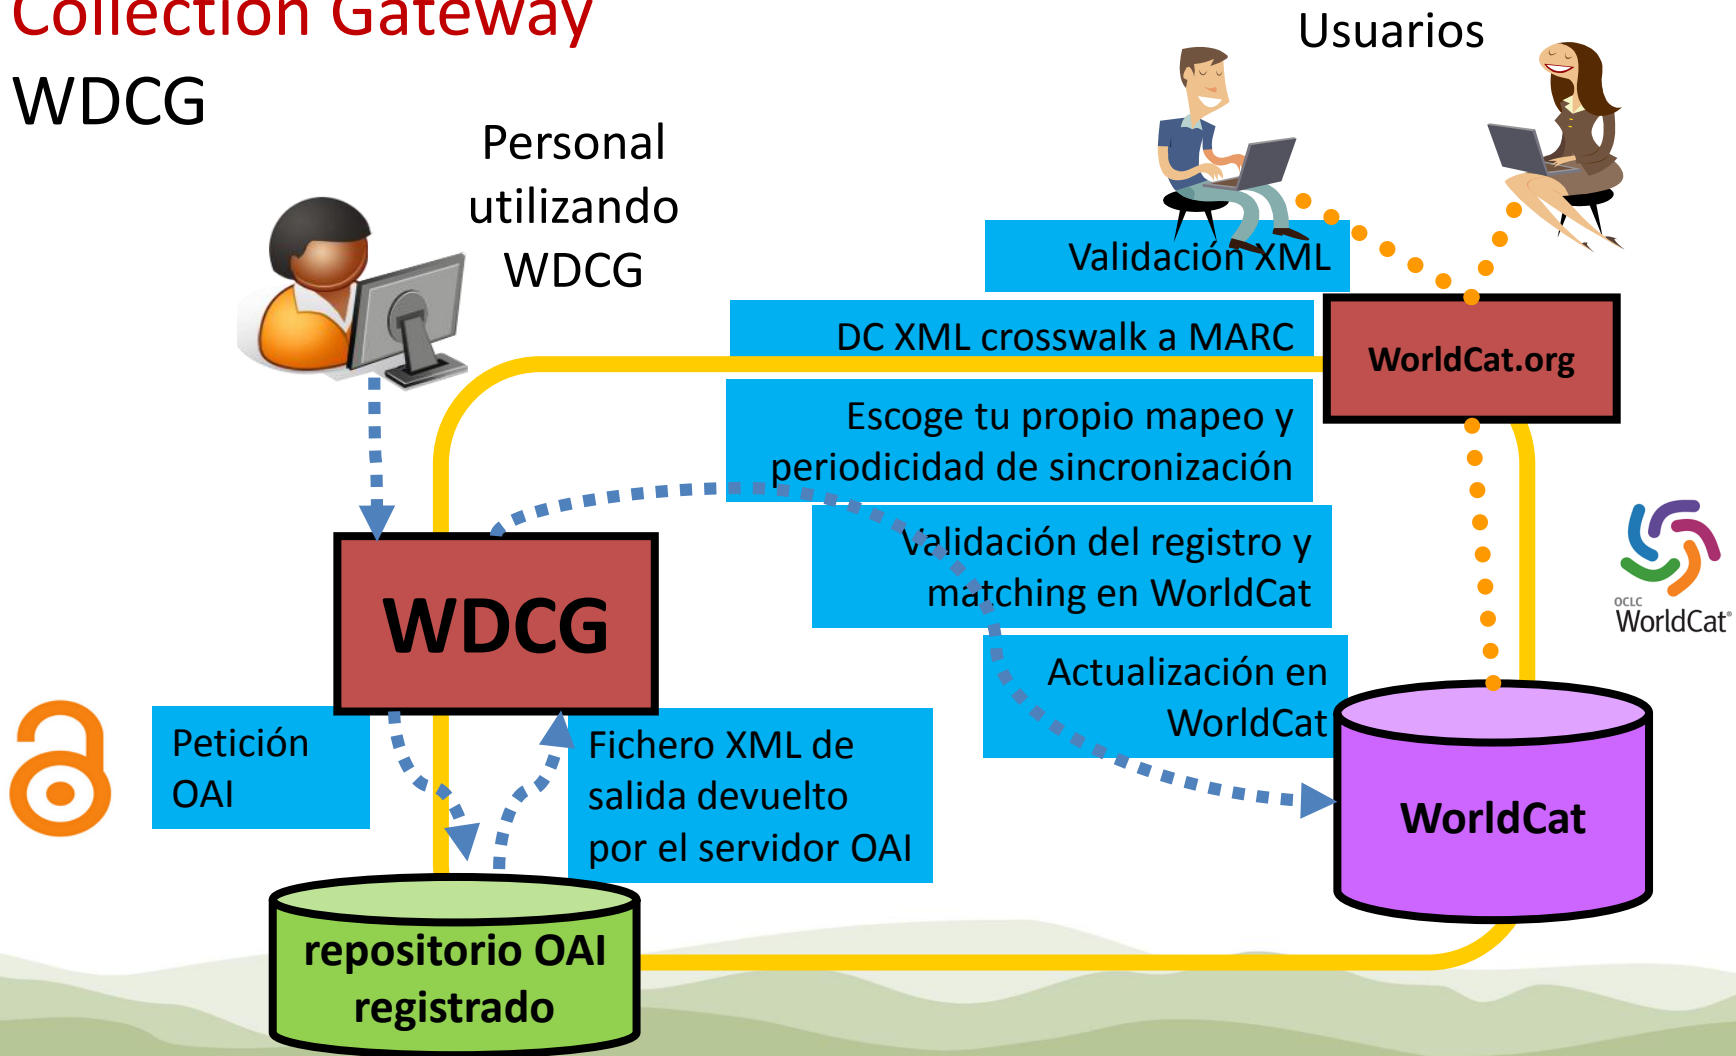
Collection Gateway
WDCG

Usuarios

Personal utilizando WDCG

Validación XML

DC XML crosswalk a MARC

WorldCat.org

Escoge tu propio mapeo y periodicidad de sincronización

Validación del registro y matching en WorldCat

OCLC WorldCat®

WDCG

Actualización en WorldCat

Petición OAI

Fichero XML de salida devuelto por el servidor OAI

WorldCat

repositorio OAI registrado